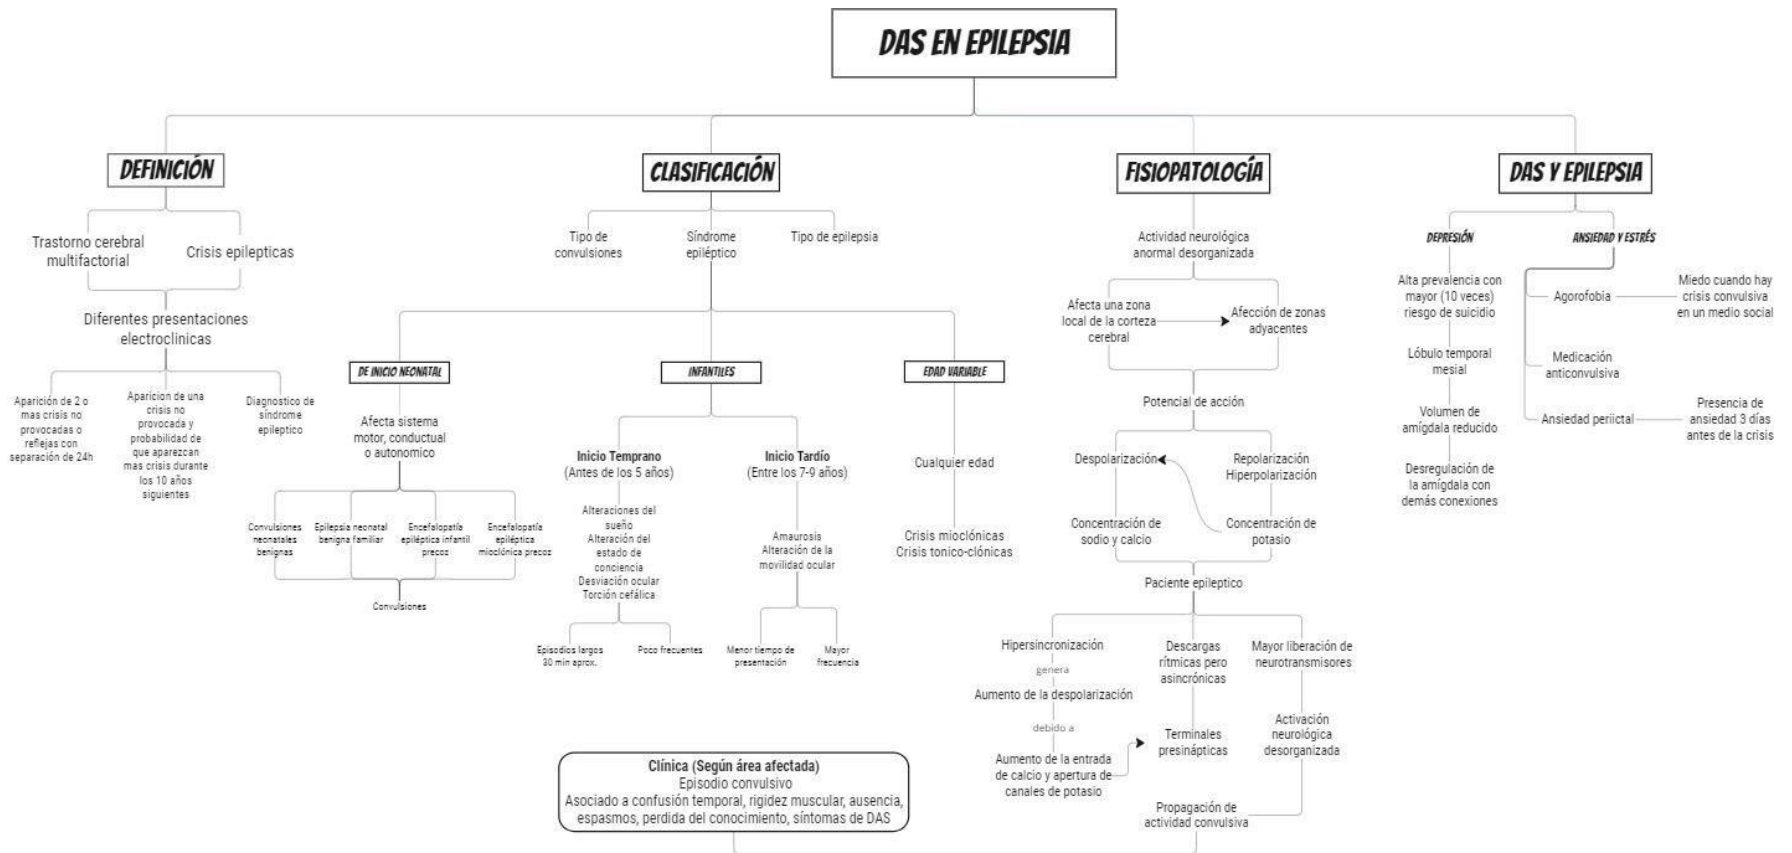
DAS EN EPILEPSIA

DEFINICIÓN

Trastorno cerebral multifactorial

Crisis epilepticas

Diferentes presentaciones electroclinicas

Aparición de 2 o mas crisis no provocadas o reflejas con separación de 24h

Aparicion de una crisis no provocada y probabilidad de que aparezcan mas crisis durante los 10 años siguientes

Diagnostico de síndrome epileptico

CLASIFICACIÓN

Tipo de convulsiones

Síndrome epiléptico

Tipo de epilepsia

DE INICIO NEONATAL

Afecta sistema motor, conductual o autonomico

Convulsiones neonatales benignas

Epilepsia neonatal benigna familiar

Encefalopatía epiléptica infantil precoz

Encefalopatía epiléptica mioclónica precoz

Convulsiones

INFANTILES

Inicio Temprano (Antes de los 5 años)

Alteraciones del sueño
Alteración del estado de conciencia
Desviación ocular
Torción cefálica

Episodios largos 30 min aprox.

Poco frecuentes

Inicio Tardío (Entre los 7-9 años)

Amaurosis
Alteración de la movilidad ocular

Menor tiempo de presentación

Mayor frecuencia

EDAD VARIABLE

Cualquier edad

Crisis mioclónicas
Crisis tonico-clónicas

Clínica (Según área afectada)
Episodio convulsivo
Asociado a confusión temporal, rigidez muscular, ausencia, espasmos, perdida del conocimiento, síntomas de DAS

FISIOPATOLOGÍA

Actividad neurológica anormal desorganizada

Afecta una zona local de la corteza cerebral

Afección de zonas adyacentes

Potencial de acción

Despolarización

Repolarización
Hiperpolarización

Concentración de sodio y calcio

Concentración de potasio

Paciente epileptico

Hipersincronización

genera

Aumento de la despolarización

debido a

Aumento de la entrada de calcio y apertura de canales de potasio

Descargas rítmicas pero asincrónicas

Terminales presinápticas

Mayor liberación de neurotransmisores

Activación neurológica desorganizada

Propagación de actividad convulsiva

DAS Y EPILEPSIA

DEPRESIÓN

Alta prevalencia con mayor (10 veces) riesgo de suicidio

Lóbulo temporal mesial

Volumen de amígdala reducido

Desregulación de la amígdala con demás conexiones

ANSIEDAD Y ESTRÉS

Agorofobia

Miedo cuando hay crisis convulsiva en un medio social

Medicación anticonvulsiva

Ansiedad periictal

Presencia de ansiedad 3 días antes de la crisis